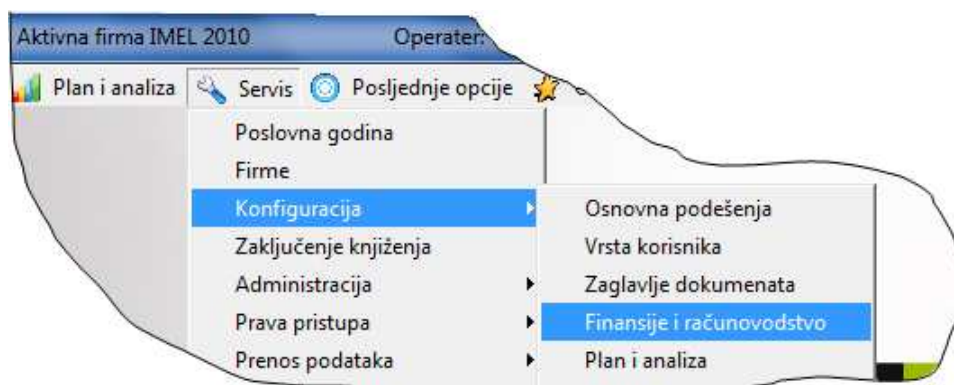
Aktivna firma IMEL 2010 Operater:

Plan i analiza Servis Posljednje opcije

Poslovna godina
Firme
Konfiguracija
Zaključenje knjiženja
Administracija
Prava pristupa
Prenos podataka

Osnovna podešenja
Vrsta korisnika
Zaglavlje dokumenata
Finansije i računovodstvo
Plan i analiza